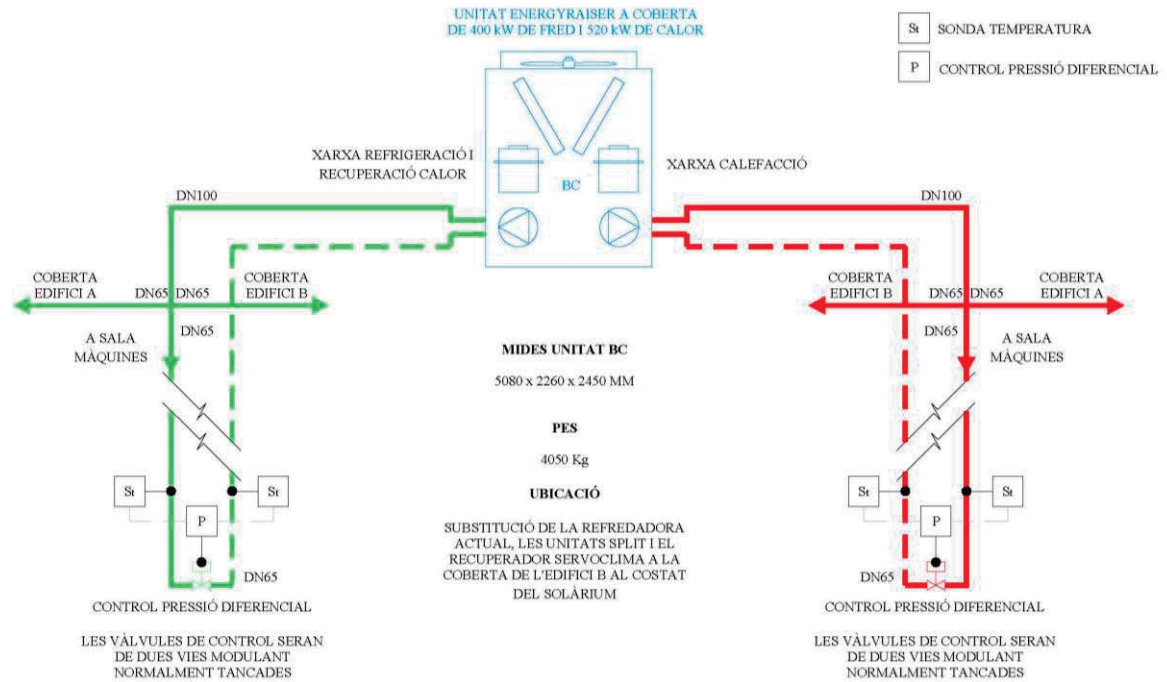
UNITAT ENERGYRAISER A COBERTA DE 400 kW DE FRED I 520 kW DE CALOR

St SONDA TEMPERATURA

P CONTROL PRESSIÓ DIFERENCIAL

XARXA REFRIGERACIÓ I RECUPERACIÓ CALOR

XARXA CALEFACCIÓ

BC

DN100

DN100

COBERTA EDIFICI A

DN65 DN65

COBERTA EDIFICI B

DN65

A SALA MÀQUINES

COBERTA EDIFICI B

DN65 DN65

COBERTA EDIFICI A

DN65

A SALA MÀQUINES

MIDES UNITAT BC

5080 x 2260 x 2450 MM

PES

4050 Kg

UBICACIÓ

SUBSTITUCIÓ DE LA REFREDADORA ACTUAL, LES UNITATS SPLIT I EL RECUPERADOR SERVOCLIMA A LA COBERTA DE L'EDIFICI B AL COSTAT DEL SOLÀRIUM

St

St

P

DN65

St

St

P

DN65

CONTROL PRESSIÓ DIFERENCIAL

LES VÀLVULES DE CONTROL SERAN DE DUES VIES MODULANT NORMALMENT TANCADES

CONTROL PRESSIÓ DIFERENCIAL

LES VÀLVULES DE CONTROL SERAN DE DUES VIES MODULANT NORMALMENT TANCADES